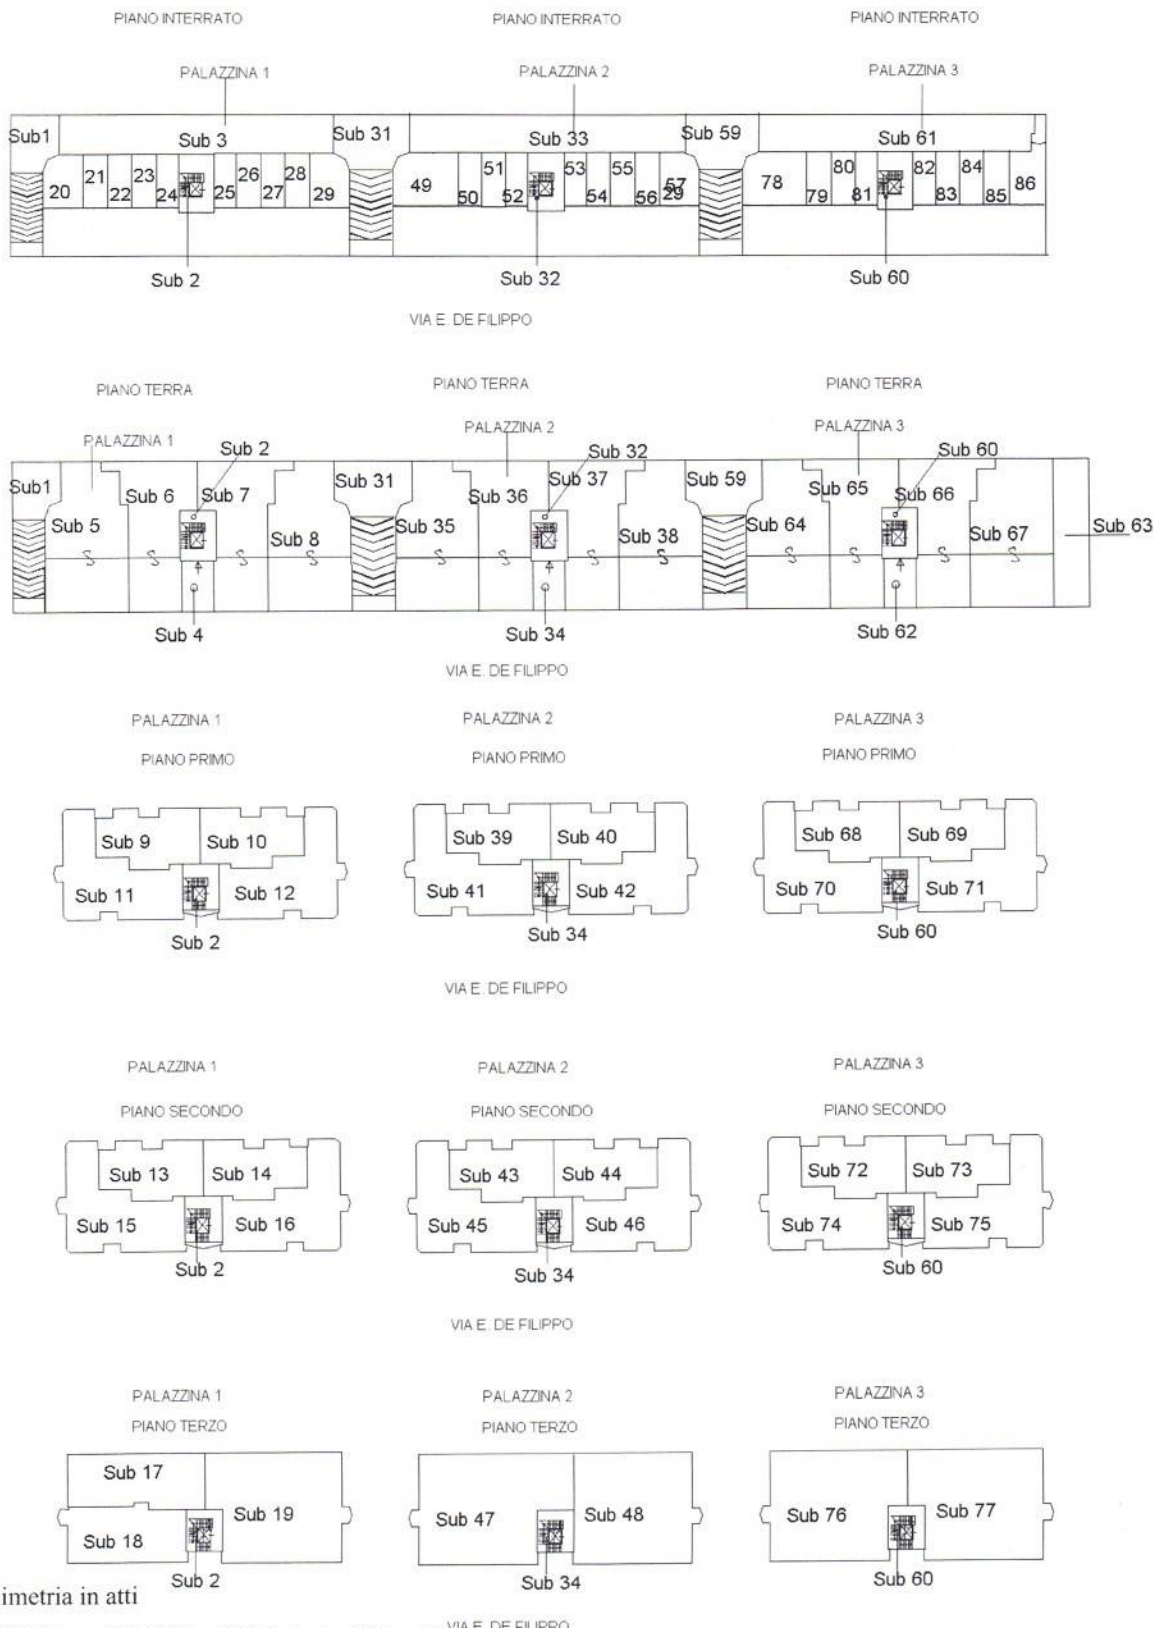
PIANO INTERRATO

PIANO INTERRATO

PIANO INTERRATO

PALAZZINA 1

PALAZZINA 2

PALAZZINA 3

Sub1

Sub 3

Sub 31

Sub 33

Sub 59

Sub 61

20 21 22 23 24 25 26 27 28 29

49 50 51 52 53 54 55 56 57 29

78 79 80 81 82 83 84 85 86

Sub 2

Sub 32

Sub 60

VIA E. DE FILIPPO

PIANO TERRA

PIANO TERRA

PIANO TERRA

PALAZZINA 1

PALAZZINA 2

PALAZZINA 3

Sub 2

Sub 32

Sub 60

Sub1

Sub 6

Sub 7

Sub 31

Sub 36

Sub 37

Sub 59

Sub 65

Sub 66

Sub 5

Sub 8

Sub 35

Sub 38

Sub 64

Sub 67

Sub 63

Sub 4

Sub 34

Sub 62

VIA E. DE FILIPPO

PALAZZINA 1

PIANO PRIMO

PALAZZINA 2

PIANO PRIMO

PALAZZINA 3

PIANO PRIMO

Sub 9

Sub 10

Sub 11

Sub 12

Sub 2

Sub 39

Sub 40

Sub 41

Sub 42

Sub 34

Sub 68

Sub 69

Sub 70

Sub 71

Sub 60

VIA E. DE FILIPPO

PALAZZINA 1

PIANO SECONDO

PALAZZINA 2

PIANO SECONDO

PALAZZINA 3

PIANO SECONDO

Sub 13

Sub 14

Sub 15

Sub 16

Sub 2

Sub 43

Sub 44

Sub 45

Sub 46

Sub 34

Sub 72

Sub 73

Sub 74

Sub 75

Sub 60

VIA E. DE FILIPPO

PALAZZINA 1

PIANO TERZO

PALAZZINA 2

PIANO TERZO

PALAZZINA 3

PIANO TERZO

Sub 17

Sub 18

Sub 19

Sub 2

Sub 47

Sub 48

Sub 34

Sub 76

Sub 77

Sub 60

imetria in atti

VIA E. DE FILIPPO